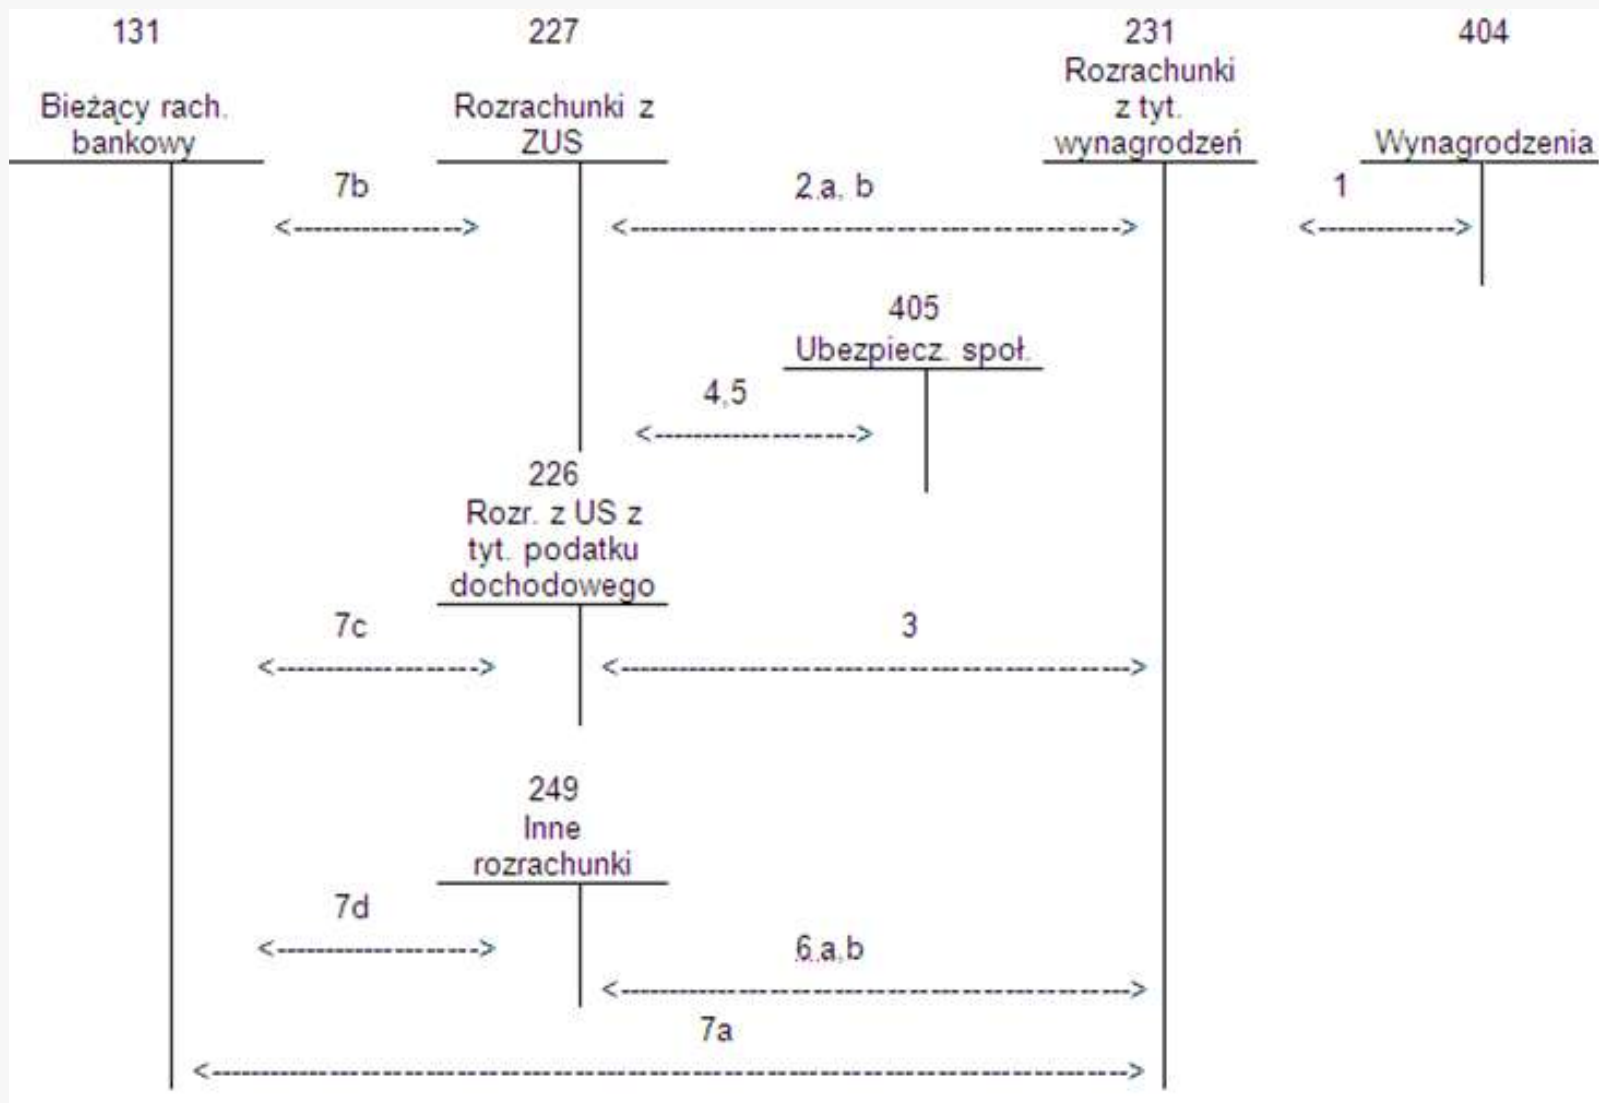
131

Bieżący rach. bankowy

227

Rozrachunki z ZUS

231

Rozrachunki z tyt. wynagrodzeń

404

Wynagrodzenia

7b

2.a. b

1

405

Ubezpiecz. społ.

4,5

226

Rozr. z US z tyt. podatku dochodowego

7c

3

249

Inne rozrachunki

7d

6.a.b

7a